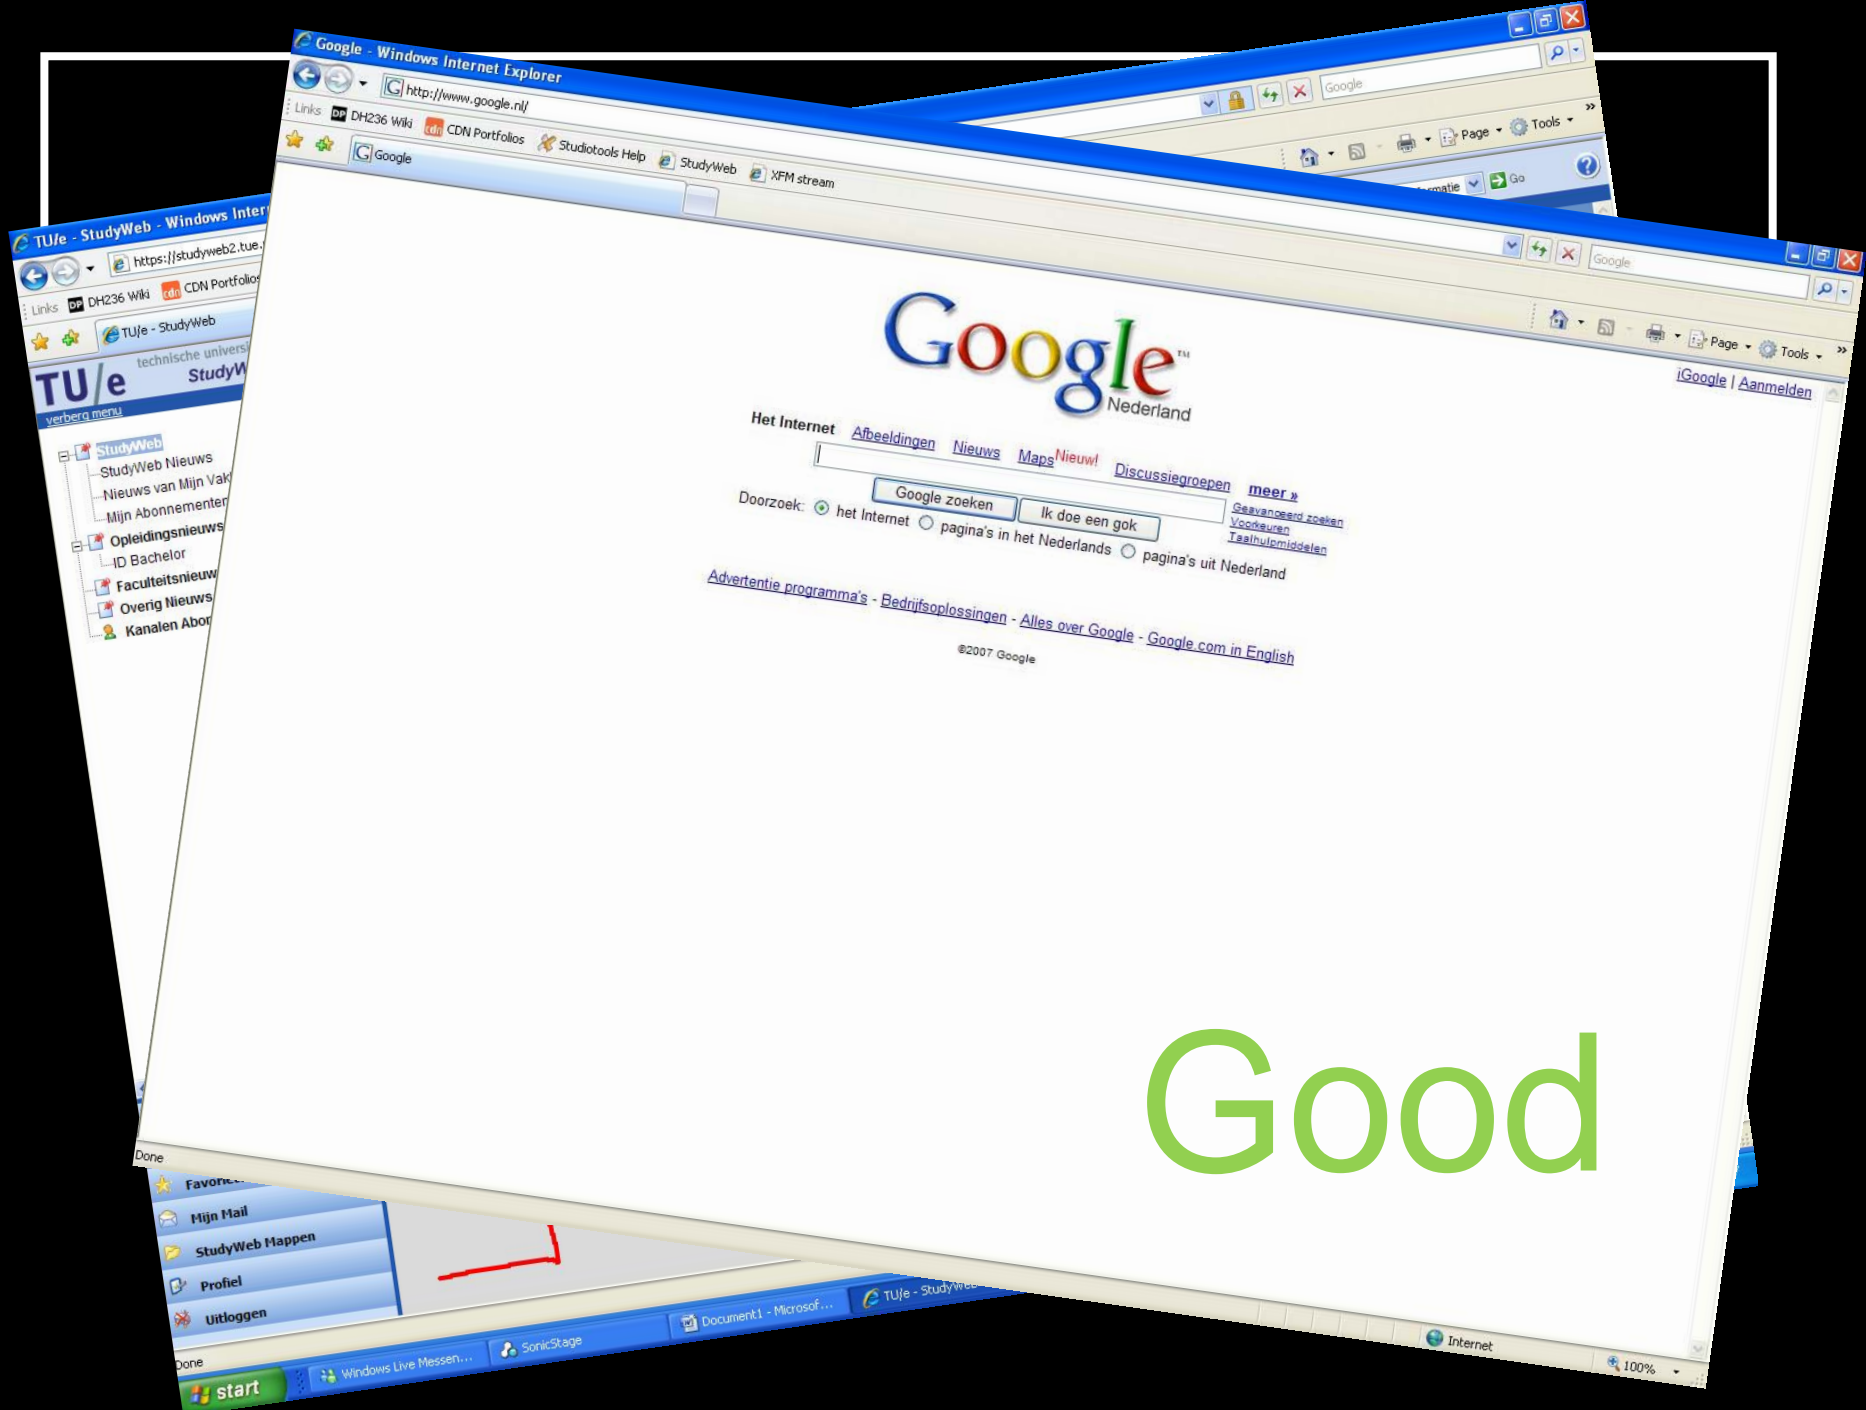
Google - Windows Internet Explorer

http://www.google.nl/

Google

Links DH236 Wiki CDN Portfolios Studiotools Help StudyWeb XFM stream

Google

Page Tools

iGoogle | Aanmelden

Google Nederland

Het Internet Afbeeldingen Nieuws Maps Nieuw! Discussiegroepen meer »

Google zoeken Ik doe een gok

Geavanceerd zoeken
Voorkeuren
Taalhulpmiddelen

Doorzoek: het Internet pagina's in het Nederlands pagina's uit Nederland

Advertentie programma's - Bedrijfsoplossingen - Alles over Google - Google.com in English

©2007 Google

Done

Internet

100%

TU/e - StudyWeb - Windows Inter

https://studyweb2.tue.

Links DH236 Wiki CDN Portfolios

TU/e - StudyWeb

technische universi

TU/e StudyW

verberg menu

StudyWeb
StudyWeb Nieuws
Nieuws van Mijn Vak
Mijn Abonnementen
Opleidingsnieuws
ID Bachelor
Faculteitsnieuw
Overig Nieuws
Kanalen Abon

Favor
Mijn Mail
StudyWeb Mappen
Profiel
Uitloggen

Done

start Windows Live Messen... SonicStage Document1 - Microsof... TU/e - StudyWe

Go

Good